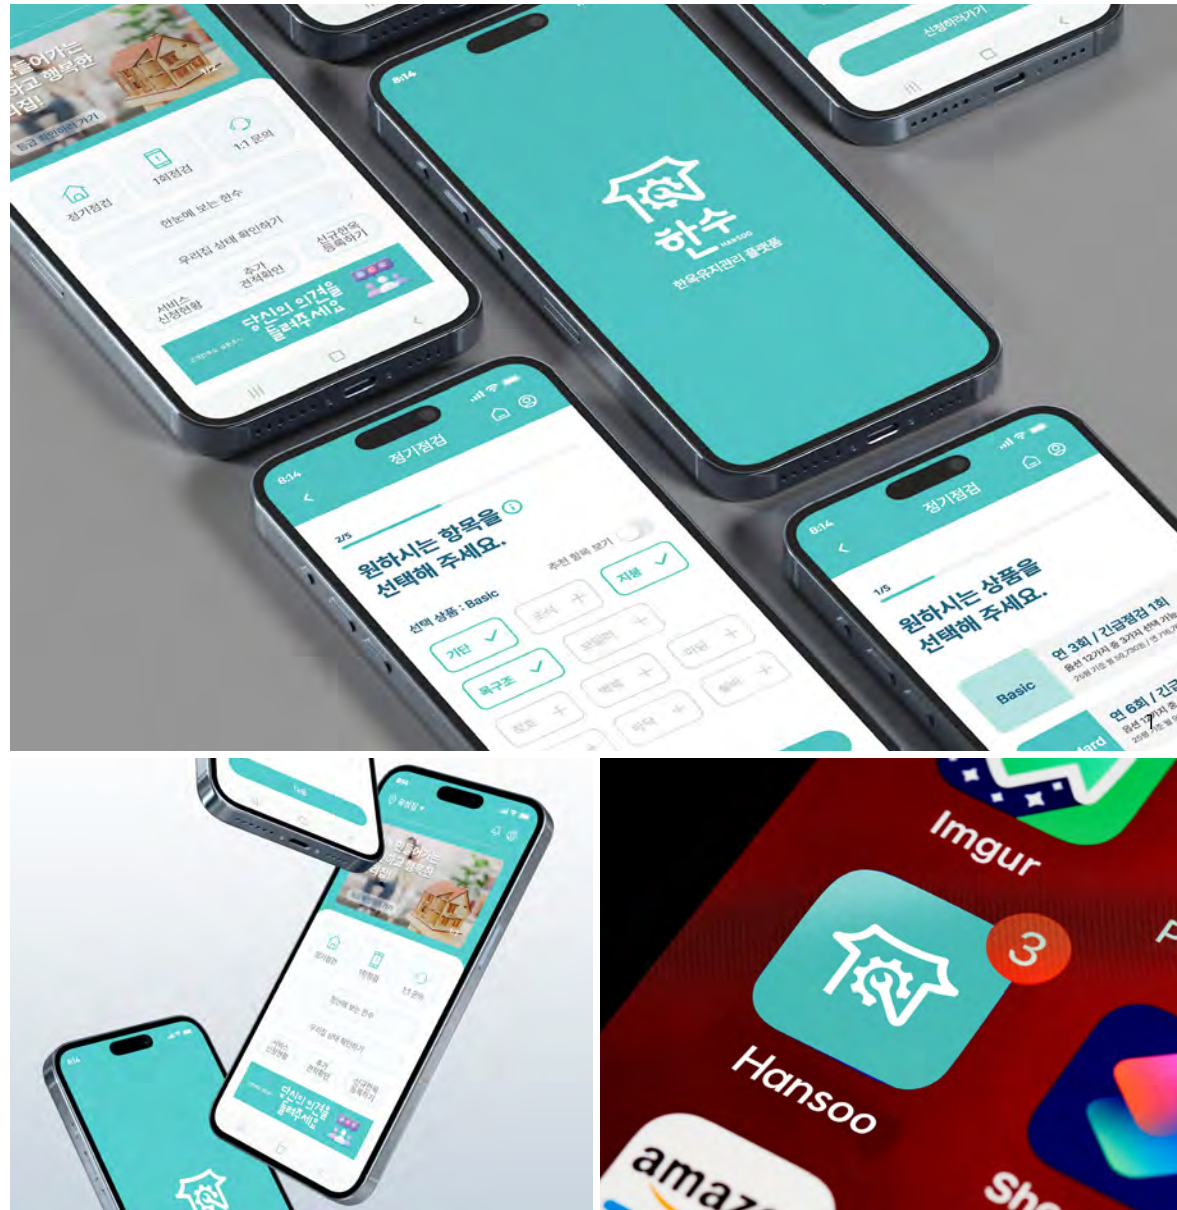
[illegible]들이기는
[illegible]하고 행복한
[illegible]집!
등급 확인하러가기

1:1 문의
1회점검
정기점검
한눈에 보는 한수
우리집 상태 확인하기
신규한옥 등록하기
추가 견적확인
서비스 신청현황
당신의 의견을 들려주세요
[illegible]

신청하러가기

8:14
한수
HANSOO
한옥유지관리 플랫폼

8:14
정기점검
2/5
원하시는 항목을 선택해 주세요.
추천 항목 보기
선택 상품 : Basic
지붕
기단
목구조
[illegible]

8:14
정기점검
1/5
원하시는 상품을 선택해 주세요.
연 3회 / 긴급점검 1회
Basic
연 6회 / 긴
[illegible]ard

Imgur
3
Hansoo
amaz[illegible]
Sh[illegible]